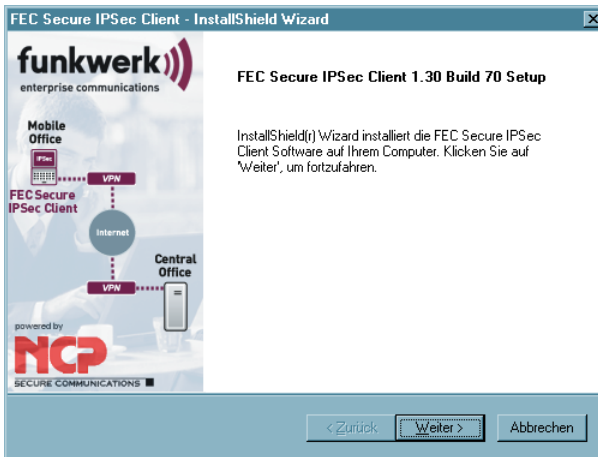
FEC Secure IPSec Client - InstallShield Wizard

funkwerk
enterprise communications

Mobile Office

IPSec

VPN

FEC Secure IPSec Client

Internet

Central Office

VPN

powered by

NCP

SECURE COMMUNICATIONS

FEC Secure IPSec Client 1.30 Build 70 Setup

InstallShield(r) Wizard installiert die FEC Secure IPSec Client Software auf Ihrem Computer. Klicken Sie auf 'Weiter', um fortzufahren.

< Zurück

Weiter >

Abbrechen